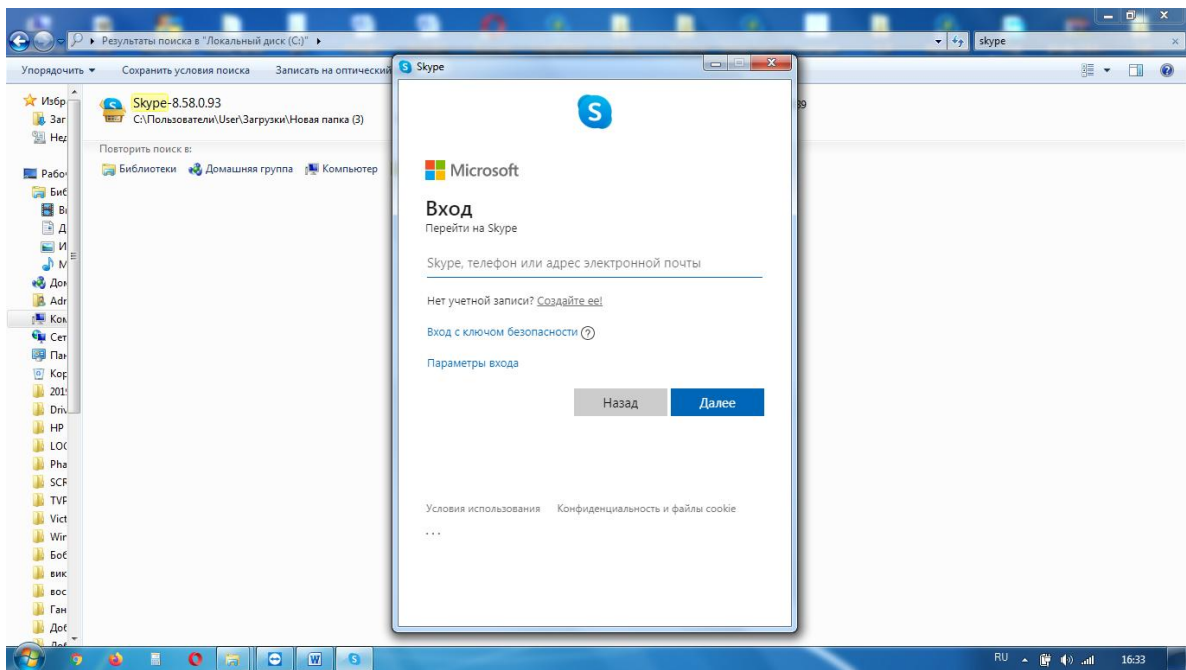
Результаты поиска в "Локальный диск (C:)"

skype

Упорядочить ▾ Сохранить условия поиска Записать на оптический

Избр
Заг
Нед

Рабо
Биб
В
Д
И
М
Дом
Adr
Ком
Сет
Пан
Кор
201
Driv
HP
LOC
Pha
SCF
TVP
Vict
Wir
Боб
вик
вос
Ган
Доб

Skype-8.58.0.93
C:\Пользователи\User\Загрузки\Новая папка (3)

Повторить поиск в:
Библиотеки Домашняя группа Компьютер

39

Skype

Microsoft

Вход
Перейти на Skype

Skype, телефон или адрес электронной почты

Нет учетной записи? Создайте ее!

Вход с ключом безопасности ?

Параметры входа

Назад Далее

Условия использования Конфиденциальность и файлы cookie

...

RU 16:33